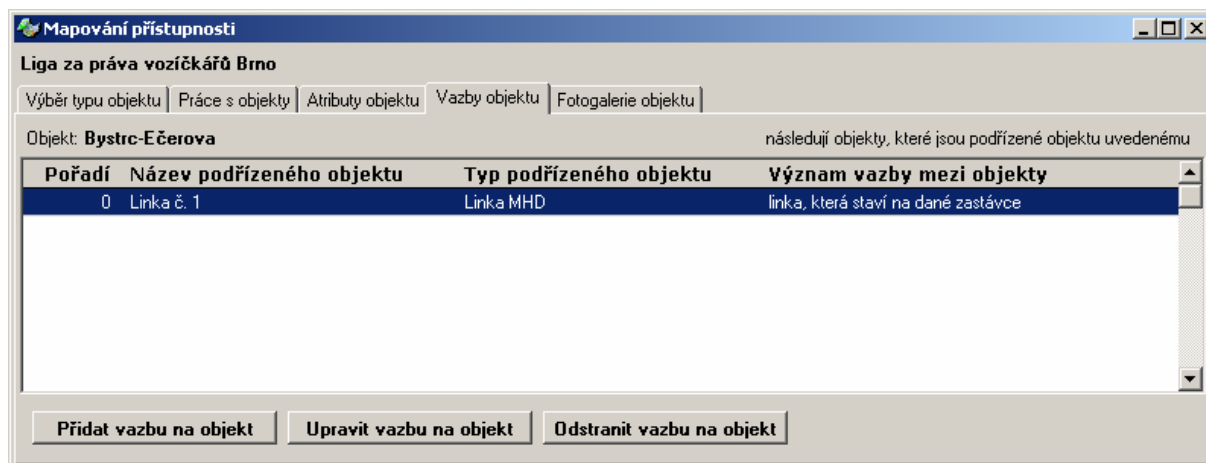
Mapování přístupnosti

Liga za práva vozíčkářů Brno

Výběr typu objektu | Práce s objekty | Atributy objektu | Vazby objektu | Fotogalerie objektu

Objekt: Bystrc-Ečerova

následují objekty, které jsou podřízené objektu uvedenému

| Pořadí | Název podřízeného objektu | Typ podřízeného objektu | Význam vazby mezi objekty |
|---|---|---|---|
| 0 | Linka č. 1 | Linka MHD | linka, která staví na dané zastávce |

Přidat vazbu na objekt

Upravit vazbu na objekt

Odstranit vazbu na objekt